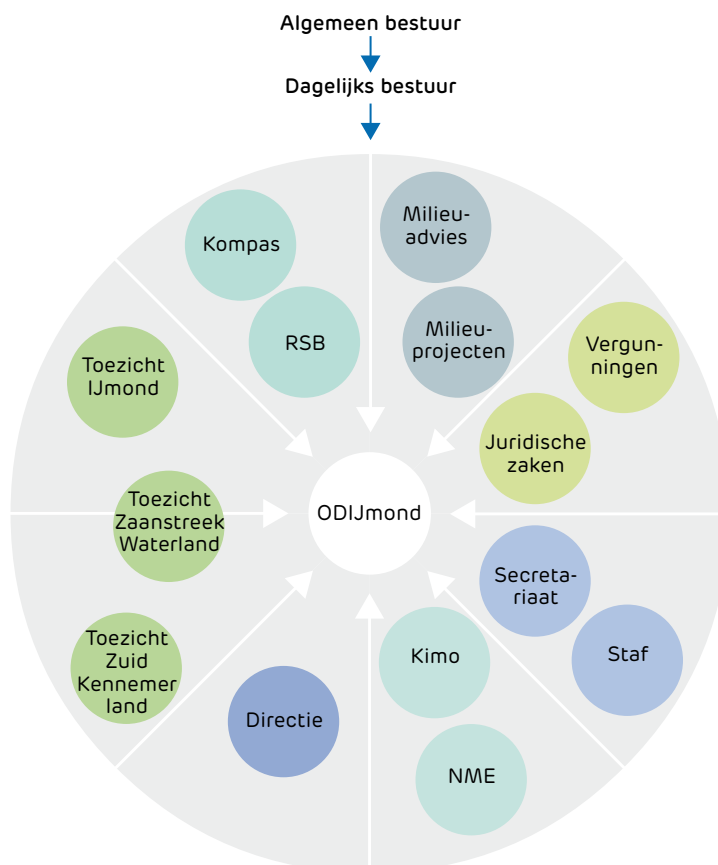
Algemeen bestuur

Dagelijks bestuur

Kompas

RSB

Milieuadvies

Milieuprojecten

Vergunningen

Juridische zaken

Toezicht IJmond

Toezicht Zaanstreek Waterland

ODIJmond

Secretariaat

Staf

Toezicht Zuid Kennemerland

Directie

Kimo

NME